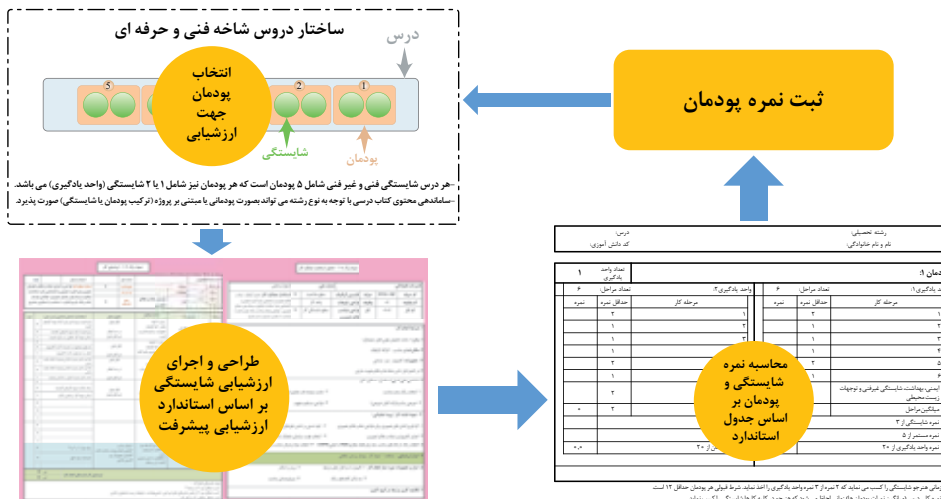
ساختار دروس شاخه فنی و حرفه ای

درس

انتخاب پودمان جهت ارزشیابی

5
2
1

شایستگی

پودمان

هر درس شایستگی فنی و غیر فنی شامل ۵ پودمان است که هر پودمان نیز شامل ۱ یا ۲ شایستگی (واحد یادگیری) می باشد.

-ساماندهی محتوی کتاب درسی با توجه به نوع رشته می تواند بصورت پودمانی یا مبتنی بر پروژه (ترکیب پودمان یا شایستگی) صورت پذیرد.

ثبت نمره پودمان

طراحی و اجرای ارزشیابی شایستگی بر اساس استاندارد ارزشیابی پیشرفت

محاسبه نمره شایستگی و پودمان بر اساس جدول استاندارد

رشته تحصیلی:
نام و نام خانوادگی:
درس
کد دانش آموزی

پودمان ۱:
تعداد واحد یادگیری
۱
واحد یادگیری ۱:
تعداد مراحل: ۶
واحد یادگیری ۲:
تعداد مراحل: ۶
مرحله کار
حداقل نمره
نمره
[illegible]